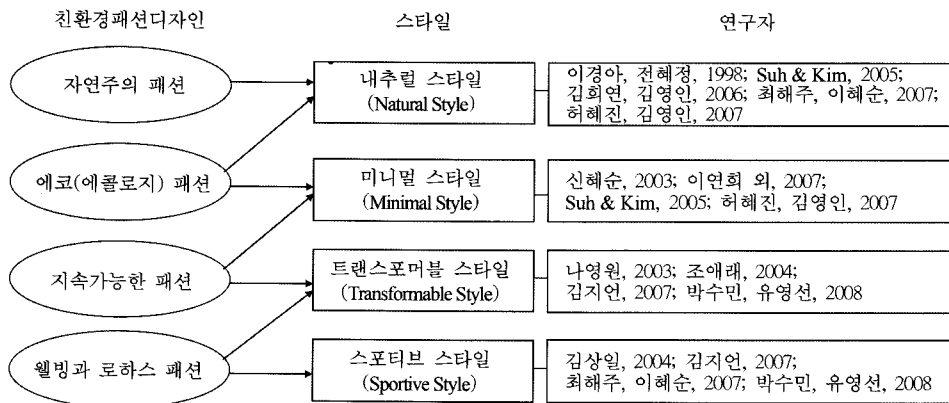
친환경패션디자인

스타일

연구자

자연주의 패션

에코(에콜로지) 패션

지속가능한 패션

웰빙과 로하스 패션

내추럴 스타일 (Natural Style)

이경아, 전혜정, 1998; Suh & Kim, 2005; 김회연, 김영인, 2006; 최해주, 이혜순, 2007; 허혜진, 김영인, 2007

미니멀 스타일 (Minimal Style)

신혜순, 2003; 이연희 외, 2007; Suh & Kim, 2005; 허혜진, 김영인, 2007

트랜스포머블 스타일 (Transformable Style)

나영원, 2003; 조애래, 2004; 김지언, 2007; 박수민, 유영선, 2008

스포티브 스타일 (Sportive Style)

김상일, 2004; 김지언, 2007; 최해주, 이혜순, 2007; 박수민, 유영선, 2008